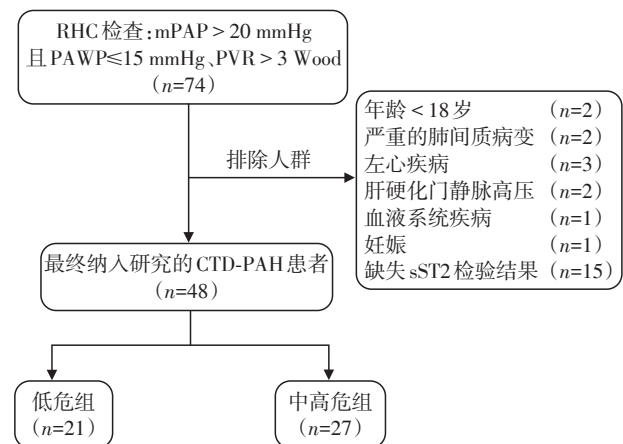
RHC检查：mPAP > 20 mmHg 且PAWP≤15 mmHg、PVR > 3 Wood （$n$=74）

排除人群

年龄 < 18岁 （$n$=2）
严重的肺间质病变 （$n$=2）
左心疾病 （$n$=3）
肝硬化门静脉高压 （$n$=2）
血液系统疾病 （$n$=1）
妊娠 （$n$=1）
缺失sST2检验结果 （$n$=15）

最终纳入研究的CTD-PAH患者 （$n$=48）

低危组 （$n$=21）

中高危组 （$n$=27）